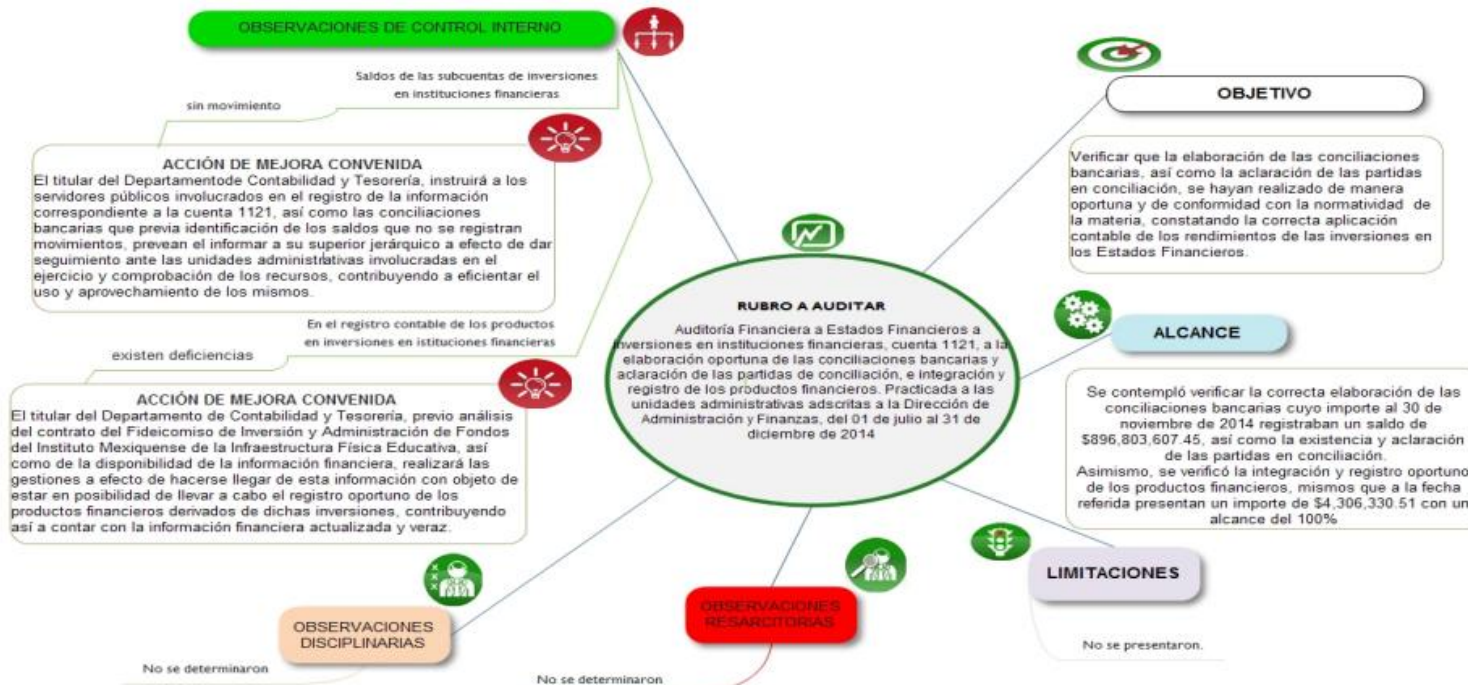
OBSERVACIONES DE CONTROL INTERNO

Saldos de las subcuentas de inversiones en instituciones financieras

sin movimiento

ACCIÓN DE MEJORA CONVENIDA
El titular del Departamentode Contabilidad y Tesorería, instruirá a los servidores públicos involucrados en el registro de la información correspondiente a la cuenta 1121, así como las conciliaciones bancarias que previa identificación de los saldos que no se registran movimientos, prevean el informar a su superior jerárquico a efecto de dar seguimiento ante las unidades administrativas involucradas en el ejercicio y comprobación de los recursos, contribuyendo a eficientar el uso y aprovechamiento de los mismos.

En el registro contable de los productos en inversiones en istituciones financieras

existen deficiencias

ACCIÓN DE MEJORA CONVENIDA
El titular del Departamento de Contabilidad y Tesorería, previo análisis del contrato del Fideicomiso de Inversión y Administración de Fondos del Instituto Mexiquense de la Infraestructura Física Educativa, así como de la disponibilidad de la información financiera, realizará las gestiones a efecto de hacerse llegar de esta información con objeto de estar en posibilidad de llevar a cabo el registro oportuno de los productos financieros derivados de dichas inversiones, contribuyendo así a contar con la información financiera actualizada y veraz.

OBSERVACIONES DISCIPLINARIAS

No se determinaron

OBSERVACIONES RESARCITORIAS

No se determinaron

RUBRO A AUDITAR

Auditoría Financiera a Estados Financieros a inversiones en instituciones financieras, cuenta 1121, a la elaboración oportuna de las conciliaciones bancarias y aclaración de las partidas de conciliación, e integración y registro de los productos financieros. Practicada a las unidades administrativas adscritas a la Dirección de Administración y Finanzas, del 01 de julio al 31 de diciembre de 2014

OBJETIVO

Verificar que la elaboración de las conciliaciones bancarias, así como la aclaración de las partidas en conciliación, se hayan realizado de manera oportuna y de conformidad con la normatividad de la materia, constatando la correcta aplicación contable de los rendimientos de las inversiones en los Estados Financieros.

ALCANCE

Se contempló verificar la correcta elaboración de las conciliaciones bancarias cuyo importe al 30 de noviembre de 2014 registraban un saldo de $896,803,607.45, así como la existencia y aclaración de las partidas en conciliación.
Asimismo, se verificó la integración y registro oportuno de los productos financieros, mismos que a la fecha referida presentan un importe de $4,306,330.51 con un alcance del 100%

LIMITACIONES

No se presentaron.